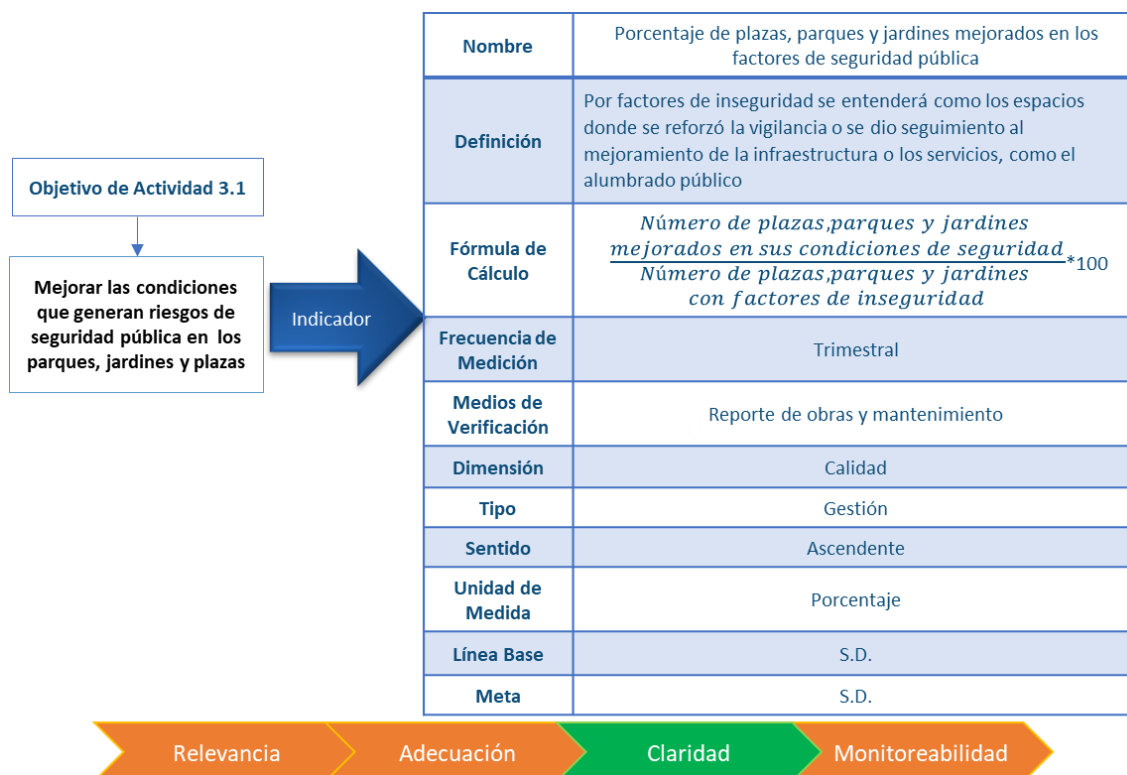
Objetivo de Actividad 3.1

Mejorar las condiciones que generan riesgos de seguridad pública en los parques, jardines y plazas

Indicador

| Nombre | Porcentaje de plazas, parques y jardines mejorados en los factores de seguridad pública |
|---|---|
| Definición | Por factores de inseguridad se entenderá como los espacios donde se reforzó la vigilancia o se dio seguimiento al mejoramiento de la infraestructura o los servicios, como el alumbrado público |
| Fórmula de Cálculo | $\frac{Número\ de\ plazas, parques\ y\ jardines\ mejorados\ en\ sus\ condiciones\ de\ seguridad}{Número\ de\ plazas, parques\ y\ jardines\ con\ factores\ de\ inseguridad}*100$ |
| Frecuencia de Medición | Trimestral |
| Medios de Verificación | Reporte de obras y mantenimiento |
| Dimensión | Calidad |
| Tipo | Gestión |
| Sentido | Ascendente |
| Unidad de Medida | Porcentaje |
| Línea Base | S.D. |
| Meta | S.D. |

Relevancia Adecuación Claridad Monitoreabilidad